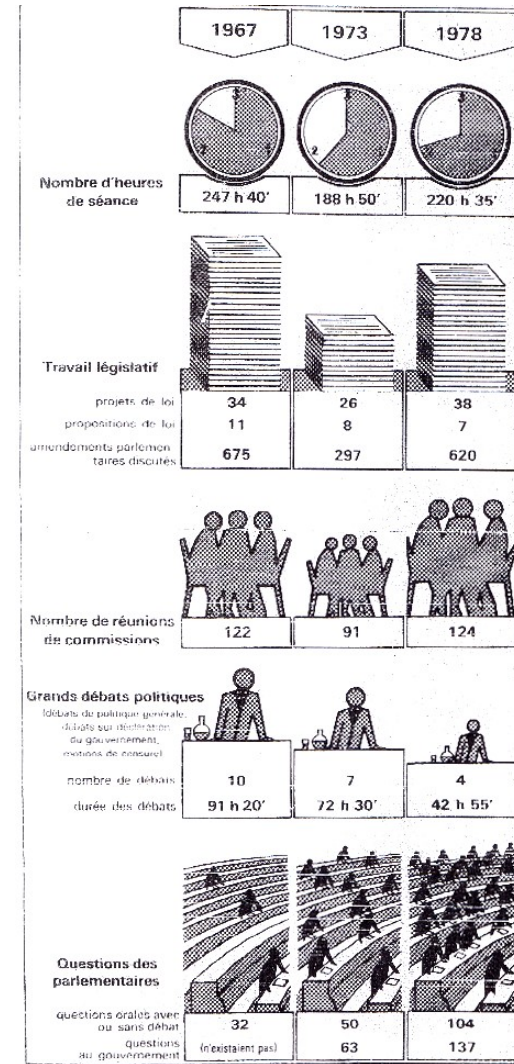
| | 1967 | 1973 | 1978 |
|---|---|---|---|
| Nombre d'heures de séance | 247 h 40' | 188 h 50' | 220 h 35' |
| **Travail législatif** | | | |
| projets de loi | 34 | 26 | 38 |
| propositions de loi | 11 | 8 | 7 |
| amendements parlementaires discutés | 675 | 297 | 620 |
| Nombre de réunions de commissions | 122 | 91 | 124 |
| **Grands débats politiques** (débats de politique générale, débats sur déclaration du gouvernement, motions de censure) | | | |
| nombre de débats | 10 | 7 | 4 |
| durée des débats | 91 h 20' | 72 h 30' | 42 h 55' |
| **Questions des parlementaires** | | | |
| questions orales avec ou sans débat | 32 | 50 | 104 |
| questions au gouvernement | (n'existaient pas) | 63 | 137 |